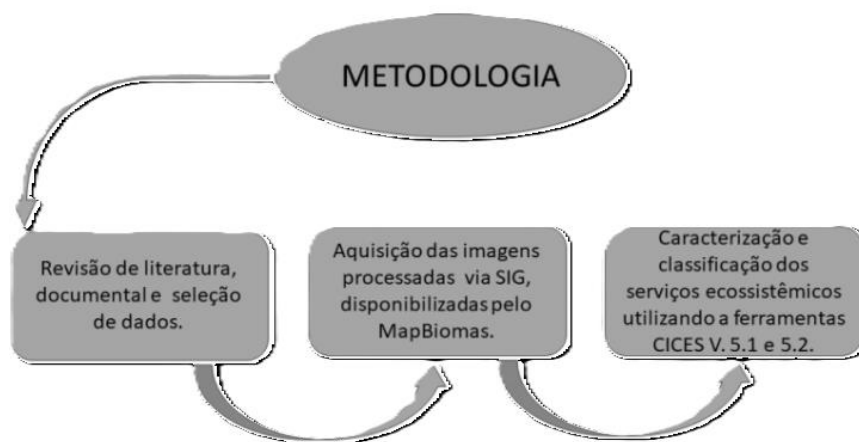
METODOLOGIA

Revisão de literatura, documental e seleção de dados.

Aquisição das imagens processadas via SIG, disponibilizadas pelo MapBiomas.

Caracterização e classificação dos serviços ecossistêmicos utilizando a ferramentas CICES V. 5.1 e 5.2.